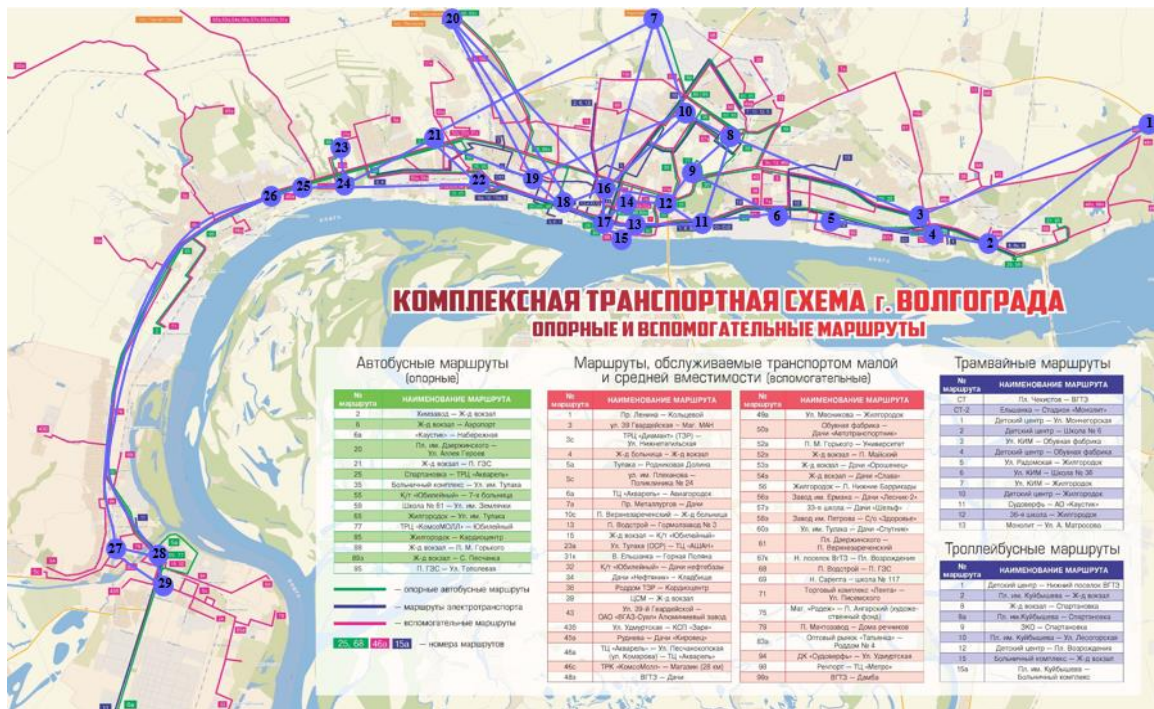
КОМПЛЕКСНАЯ ТРАНСПОРТНАЯ СХЕМА г. ВОЛГОГРАДА
ОПОРНЫЕ И ВСПОМОГАТЕЛЬНЫЕ МАРШРУТЫ

1 2 3 4 5 6 7 8 9 10 11 12 13 14 15 16 17 18 19 20 21 22 23 24 25 26 27 28 29

Автобусные маршруты (опорные)

| № маршрута | НАИМЕНОВАНИЕ МАРШРУТА |
|---|---|
| 2 | Химзавод – Ж-д вокзал |
| 6 | Ж-д вокзал – Аэропорт |
| 6а | «Каустик» – Набережная |
| 20 | Пл. им. Дзержинского – Ул. Аллея Героев |
| 21 | Ж-д вокзал – П. ГЭС |
| 25 | Спартановка – ТРЦ «Акварель» |
| 35 | Больничный комплекс – Ул. им. Тулака |
| 55 | К/т «Юбилейный» – 7-я больница |
| 59 | Школа № 61 – Ул. им. Землячки |
| 65 | Жилгородок – Ул. им. Тулака |
| 77 | ТРЦ «КомсоМОЛЛ» – Юбилейный |
| 85 | Жилгородок – Кардиоцентр |
| 89 | Ж-д вокзал – П. М. Горького |
| 89а | Ж-д вокзал – С. Песчанка |
| 95 | П. ГЭС – Ул. Тополевая |

— опорные автобусные маршруты
— маршруты электротранспорта
— вспомогательные маршруты
25, 68 46а 15а — номера маршрутов

Маршруты, обслуживаемые транспортом малой и средней вместимости (вспомогательные)

| № маршрута | НАИМЕНОВАНИЕ МАРШРУТА |
|---|---|
| 1 | Пр. Ленина – Кольцевой |
| 3 | ул. 39 Гвардейская – Маг. МАН |
| 3с | ТРЦ «Диамант» (ТЗР) – Ул. Нижнетагильская |
| 4 | Ж-д больница – Ж-д вокзал |
| 5а | Тулака – Родниковая Долина |
| 5с | ул. им. Плеханова – Поликлиника № 24 |
| 6а | ТЦ «Акварель» – Авиагородок |
| 7а | Пр. Металлургов – Дачи |
| 10с | П. Верхнезареченский – Ж-д больница |
| 13 | П. Водстрой – Гормолзавод № 3 |
| 15 | Ж-д вокзал – К/т «Юбилейный» |
| 23а | Ул. Тулака (ОСР) – ТЦ «АШАН» |
| 31а | В. Ельшанка – Горная Поляна |
| 32 | К/т «Юбилейный» – Дачи нефтебазы |
| 34 | Дачи «Нефтяник» – Кладбище |
| 36 | Роддом ТЭР – Кардиоцентр |
| 39 | ЦСМ – Ж-д вокзал |
| 43 | Ул. 39-й Гвардейской – ОАО «ВгАЗ-Сугл» Алюминиевый завод |
| 43с | Ул. Удмуртская – КСП «Заря» |
| 45а | Руднева – Дачи «Кировец» |
| 46а | ТЦ «Акварель» – Ул. Песчанокопская (ул. Комарова) – ТЦ «Акварель» |
| 46с | ТРК «КомсоМолл» – Магазин (26 км) |
| 48а | ВГТЗ – Дачи |
| 49а | Ул. Мясникова – Жилгородок |
| 50а | Обувная фабрика – Дачи «Аптекоуправление» |
| 52а | П. М. Горького – Университет |
| 52с | Ж-д вокзал – П. Майский |
| 53а | Ж-д вокзал – Дачи «Орошенец» |
| 54а | Ж-д вокзал – Дачи «Слава» |
| 56 | Жилгородок – П. Нижние Баррикады |
| 56а | Завод им. Ермана – Дачи «Лесник-2» |
| 57а | 33-я школа – Дачи «Шельф» |
| 58а | Завод им. Петрова – С/о «Здоровье» |
| 60а | Ул. им. Тулака – Дачи «Спутник» |
| 61 | Пл. Дзержинского – П. Верхнезареченский |
| 67к | Н. поселок ВГТЗ – Пл. Возрождения |
| 68 | П. Водстрой – П. ГЭС |
| 69 | Н. Сарепта – школа № 117 |
| 71 | Торговый комплекс «Лента» – Ул. Писемского |
| 75 | Маг. «Радеж» – П. Ангарский (художественный фонд) |
| 79 | П. Ментовкино – Дома речников |
| 83а | Оптовый рынок «Татьянка» – Роддом № 4 |
| 94 | ДК «Судоверфь» – Ул. Удмуртская |
| 98 | Реалпорт – ТЦ «Метро» |
| 99а | ВГТЗ – Дамба |

Трамвайные маршруты

| № маршрута | НАИМЕНОВАНИЕ МАРШРУТА |
|---|---|
| СТ | Пл. Чекистов – ВГТЗ |
| СТ-2 | Ельшанка – Стадион «Монолит» |
| 1 | Детский центр – Ул. Монтеградская |
| 2 | Детский центр – Школа № 6 |
| 3 | Ул. КИМ – Обувная фабрика |
| 4 | Детский центр – Обувная фабрика |
| 5 | Ул. Радомская – Жилгородок |
| 6 | Ул. КИМ – Школа № 38 |
| 7 | Ул. КИМ – Жилгородок |
| 10 | Детский центр – Жилгородок |
| 11 | Судоверфь – АО «Каустик» |
| 12 | 36-я школа – Жилгородок |
| 13 | Монолит – Ул. А. Матросова |

Троллейбусные маршруты

| № маршрута | НАИМЕНОВАНИЕ МАРШРУТА |
|---|---|
| 1 | Детский центр – Нижний поселок ВГТЗ |
| 2 | Пл. им. Куйбышева – Ж-д вокзал |
| 8 | Ж-д вокзал – Спартановка |
| 8а | Пл. им. Куйбышева – Спартановка |
| 9 | ЭКО – Спартановка |
| 10 | Пл. им. Куйбышева – Ул. Лесогорская |
| 12 | Детский центр – Пл. Возрождения |
| 13 | Больничный комплекс – Ж-д вокзал |
| 15а | Пл. им. Куйбышева – Больничный комплекс |